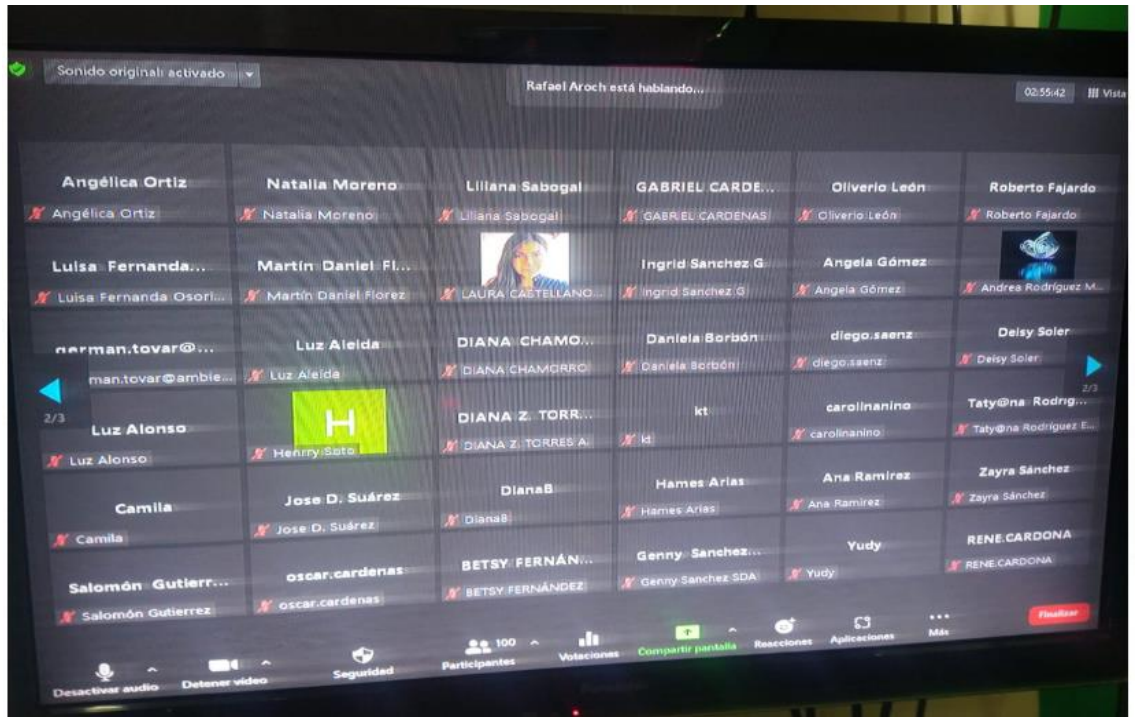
Sonido original: activado

Rafael Aroch está hablando...

02:55:42

Vista

Angélica Ortiz
Angélica Ortiz

Natalia Moreno
Natalia Moreno

Liliana Sabogal
Liliana Sabogal

GABRIEL CARDE...
GABRIEL CARDENAS

Oliverio León
Oliverio León

Roberto Fajardo
Roberto Fajardo

Luisa Fernanda...
Luisa Fernanda Osori...

Martin Daniel Fl...
Martin Daniel Florez

LAURA CASTELLANO...

Ingrid Sanchez G
Ingrid Sanchez G

Angela Gómez
Angela Gómez

Andrea Rodriguez M...

german.tovar@...
man.tovar@ambie...

Luz Aleida
Luz Aleida

DIANA CHAMO...
DIANA CHAMORRO

Daniela Borbón
Daniela Borbón

diego.saenz
diego.saenz

Deisy Soler
Deisy Soler

2/3

2/3

Luz Alonso
Luz Alonso

H
Henry Soto

DIANA Z. TORR...
DIANA Z. TORRES A.

kt
kt

carolinanino
carolinanino

Taty@na Rodrig...
Taty@na Rodriguez E...

Camila
Camila

Jose D. Suárez
Jose D. Suárez

Diana8
Diana8

Hames Arias
Hames Arias

Ana Ramirez
Ana Ramirez

Zayra Sánchez
Zayra Sánchez

Salomón Gutierr...
Salomón Gutierrez

oscar.cardenas
oscar.cardenas

BETSY FERNÁN...
BETSY FERNÁNDEZ

Genny Sanchez...
Genny Sanchez SDA

Yudy
Yudy

RENE.CARDONA
RENE.CARDONA

Desactivar audio

Detener video

Seguridad

100
Participantes

Votaciones

Compartir pantalla

Reacciones

Aplicaciones

Más

Finalizar